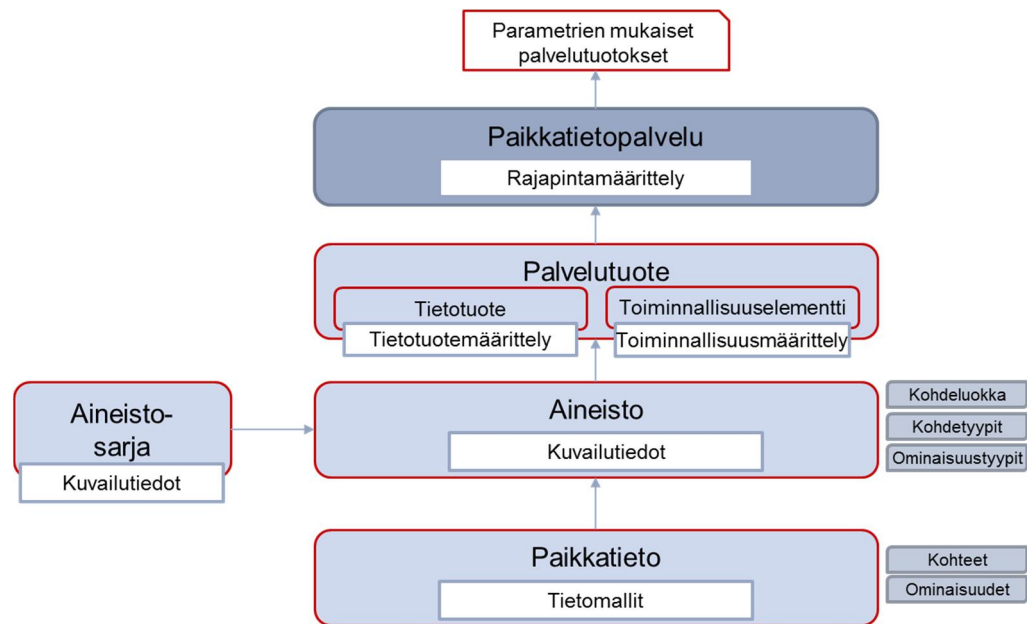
Parametrien mukaiset palvelutuotokset

Paikkatietopalvelu

Rajapintamäärittely

Palvelutuote

Tietotuote

Toiminnallisuuselementti

Tietotuotemäärittely

Toiminnallisuusmäärittely

Aineisto-sarja

Kuvailutiedot

Aineisto

Kuvailutiedot

Kohdeluokka

Kohdetyypit

Ominaisuustyypit

Paikkatieto

Tietomallit

Kohteet

Ominaisuudet